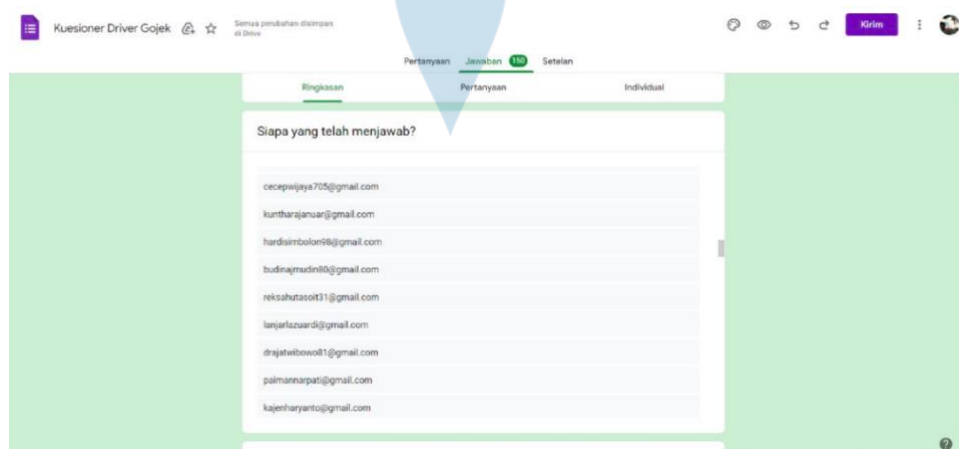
Kuesioner Driver Gojek

Semua perubahan disimpan di Drive

Kirim

Pertanyaan Jawaban 150 Setelan

Ringkasan Pertanyaan Individual

Siapa yang telah menjawab?

cecepwijaya705@gmail.com

kuntharajanuar@gmail.com

hardisimbolon98@gmail.com

budinajmudin80@gmail.com

reksahutasoit31@gmail.com

lanjarlazuardi@gmail.com

drajatwibowo81@gmail.com

paimannarpati@gmail.com

kajenharyanto@gmail.com